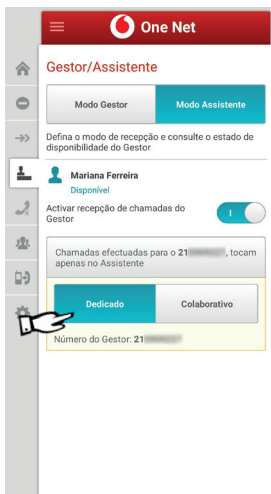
One Net

Gestor/Assistente

Modo Gestor

Modo Assistente

Defina o modo de recepção e consulte o estado de disponibilidade do Gestor

Mariana Ferreira

Disponível

Activar recepção de chamadas do Gestor

I

Chamadas efectuadas para o 21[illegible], tocam apenas no Assistente

Dedicado

Colaborativo

Número do Gestor: 21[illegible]